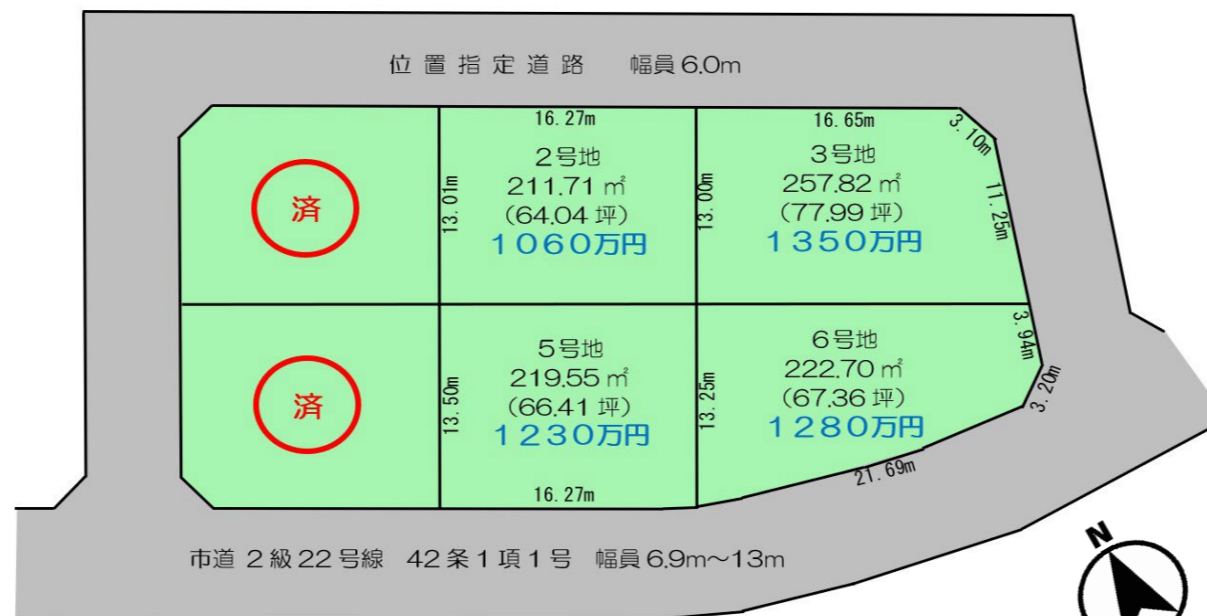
位置指定道路　幅員6.0m

16.27m

2号地
211.71㎡
(64.04坪)
1060万円

13.01m

16.65m

3.10m

3号地
257.82㎡
(77.99坪)
1350万円

13.00m

11.25m

済

済

5号地
219.55㎡
(66.41坪)
1230万円

13.50m

6号地
222.70㎡
(67.36坪)
1280万円

13.25m

3.94m

3.20m

21.69m

16.27m

市道2級22号線　42条1項1号　幅員6.9m～13m

N